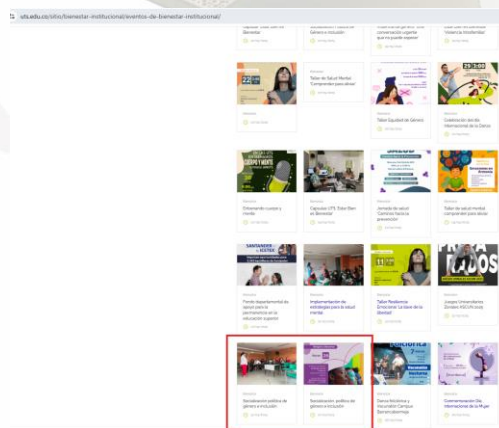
uts.edu.co/sitio/bienestar-institucional/eventos-de-bienestar-institucional/

Bienestar
Socialización Política de Género e Inclusión
conversación urgente que no puede esperar
Violencia Intrafamiliar

Taller de Salud Mental: Comprender para aliviar
Taller Equidad de Género
Celebración día del Internacional de la Danza

Entrenando cuerpo y mente
Capsulas UTS Taller Bien-es Bienestar
Jornada de salud "Caminos hacia la prevención"
Taller de salud mental comprender para aliviar

SANTANDER UTS
Foro departamental de apoyo para la permanencia en la educación superior
Implementación de estrategias para la salud mental
Taller Resiliencia Emocional: La base de la libertad
PARA TODOS
Juegos Universitarios Zonales ASCUN 2025

Socialización política de género e inclusión
Socialización política de género e inclusión
Danza Folclórica y Vacunación Campus Barrancabermeja
Conmemoración Día Internacional de la Mujer